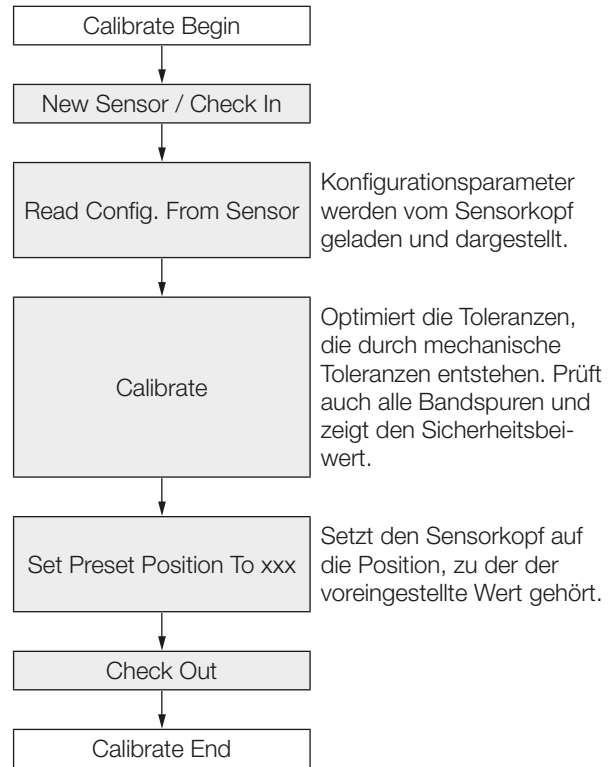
Calibrate Begin

New Sensor / Check In

Read Config. From Sensor

Konfigurationsparameter werden vom Sensorkopf geladen und dargestellt.

Calibrate

Optimiert die Toleranzen, die durch mechanische Toleranzen entstehen. Prüft auch alle Bandspuren und zeigt den Sicherheitsbeiwert.

Set Preset Position To xxx

Setzt den Sensorkopf auf die Position, zu der der voreingestellte Wert gehört.

Check Out

Calibrate End